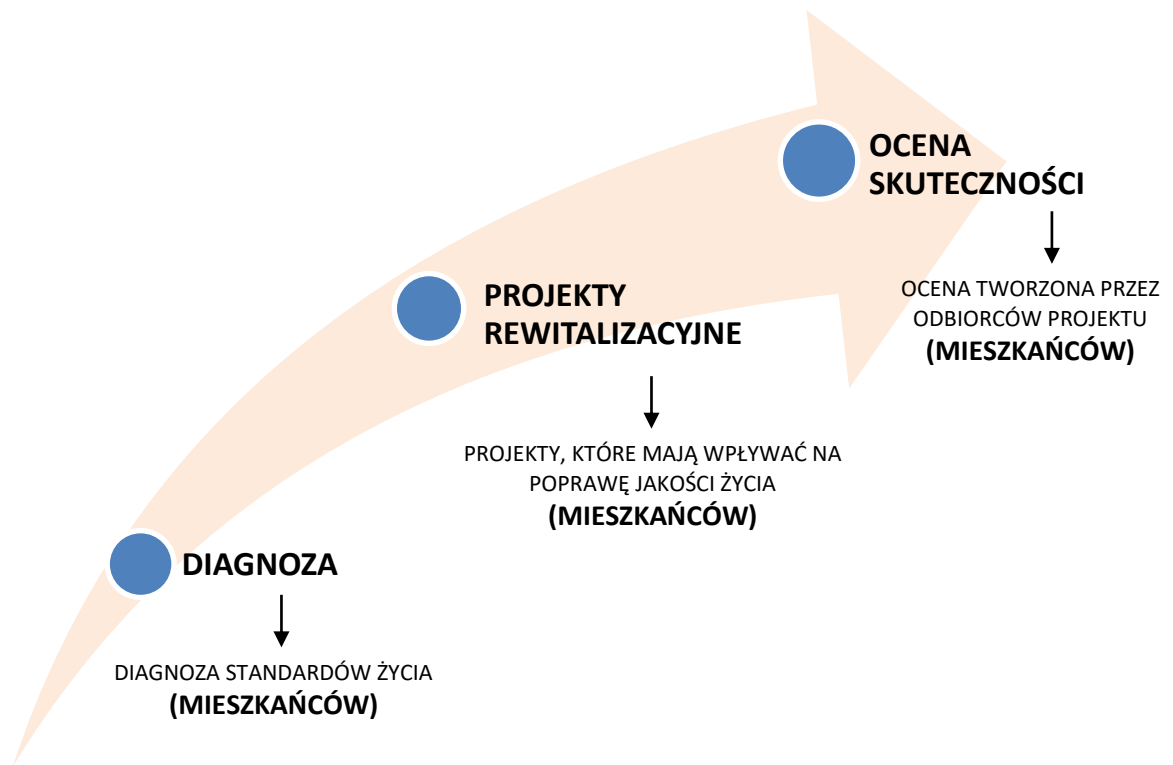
DIAGNOZA

DIAGNOZA STANDARDÓW ŻYCIA
(MIESZKAŃCÓW)

PROJEKTY REWITALIZACYJNE

PROJEKTY, KTÓRE MAJĄ WPŁYWAĆ NA POPRAWĘ JAKOŚCI ŻYCIA
(MIESZKAŃCÓW)

OCENA SKUTECZNOŚCI

OCENA TWORZONA PRZEZ ODBIORCÓW PROJEKTU
(MIESZKAŃCÓW)